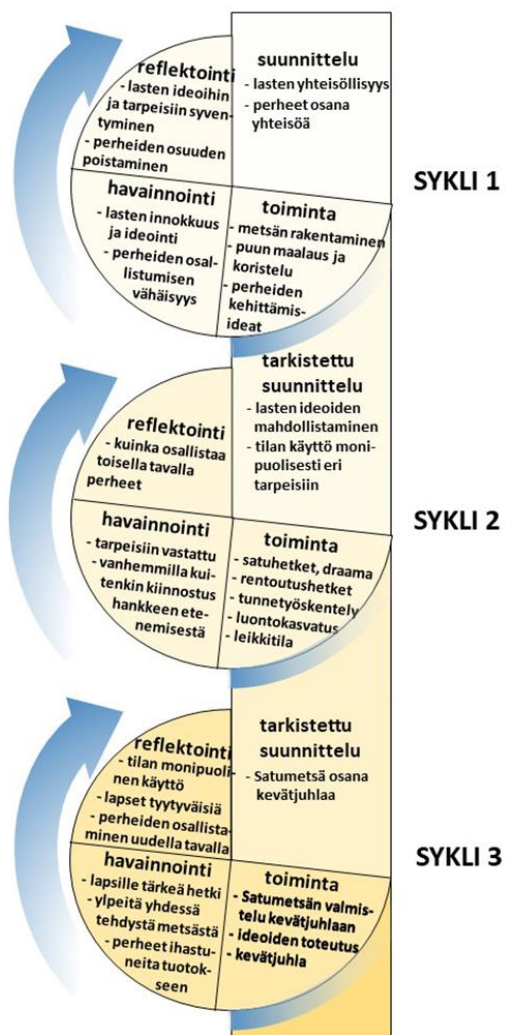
reflektointi
- lasten ideoihin ja tarpeisiin syventyminen
- perheiden osuuden poistaminen

suunnittelu
- lasten yhteisöllisyys
- perheet osana yhteisöä

SYKLI 1

havainnointi
- lasten innokkuus ja ideointi
- perheiden osallistumisen vähäisyys

toiminta
- metsän rakentaminen
- puun maalaus ja koristelu
- perheiden kehittämisideat

tarkistettu suunnittelu
- lasten ideoiden mahdollistaminen
- tilan käyttö monipuolisesti eri tarpeisiin

reflektointi
- kuinka osallistaa toisella tavalla perheet

SYKLI 2

havainnointi
- tarpeisiin vastattu
- vanhemmilla kuitenkin kiinnostus hankkeen etenemisestä

toiminta
- satuhetket, draama
- rentoutushetket
- tunnetyöskentely
- luontokasvatus
- leikkitila

tarkistettu suunnittelu
- Satumetsä osana kevätjuhlaa

reflektointi
- tilan monipuolinen käyttö
- lapset tyytyväisiä
- perheiden osallistaminen uudella tavalla

SYKLI 3

havainnointi
- lapsille tärkeä hetki
- ylpeitä yhdessä tehdystä metsästä
- perheet ihastuneita tuotokseen

toiminta
- Satumetsän valmistelu kevätjuhlaan
- ideoiden toteutus
- kevätjuhla